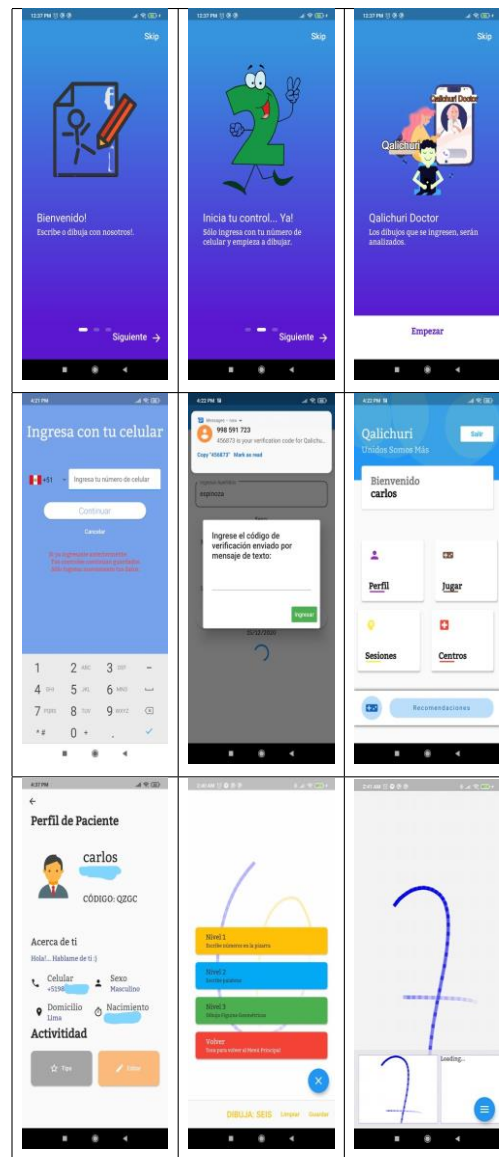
12:37 PM

Skip

Bienvenido!
Escribe o dibuja con nosotros!.

Siguiente →

12:37 PM

Skip

Inicia tu control... Ya!
Sólo ingresa con tu número de celular y empieza a dibujar.

Siguiente →

12:37 PM

Skip

Qalichuri Doctor

Qalichuri

Qalichuri Doctor
Los dibujos que se ingresen, serán analizados.

Empezar

4:21 PM

Ingresa con tu celular

+51 Ingresa tu número de celular

Continuar

Cancelar

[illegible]

1 2 ABC 3 DEF −
4 GHI 5 JKL 6 MNO
7 PQRS 8 TUV 9 WXYZ
* # 0 + .

4:22 PM

Messages • now
998 591 723
456873 is your verification code for Qalichu...
Copy "456873" Mark as read

espinoza

Ingrese el código de verificación enviado por mensaje de texto:

Ingresar

25/12/2020

4:22 PM

Qalichuri
Unidos Somos Más

Salir

Bienvenido
carlos

Perfil
Jugar
Sesiones
Centros

Recomendaciones

4:37 PM

←

Perfil de Paciente

carlos

CÓDIGO: QZGC

Acerca de ti
Hola!... Hablame de ti :)

Celular
+5198
Sexo
Masculino
Domicilio
Lima
Nacimiento

Actividad

Tips
Editar

2:41 AM

Nivel 1
Escribe números en la pizarra

Nivel 2
Escribe palabras

Nivel 3
Dibuja Figuras Geométricas

Volver
Toca para volver al Menú Principal

DIBUJA: SEIS Limpiar Guardar

2:41 AM

Loading...